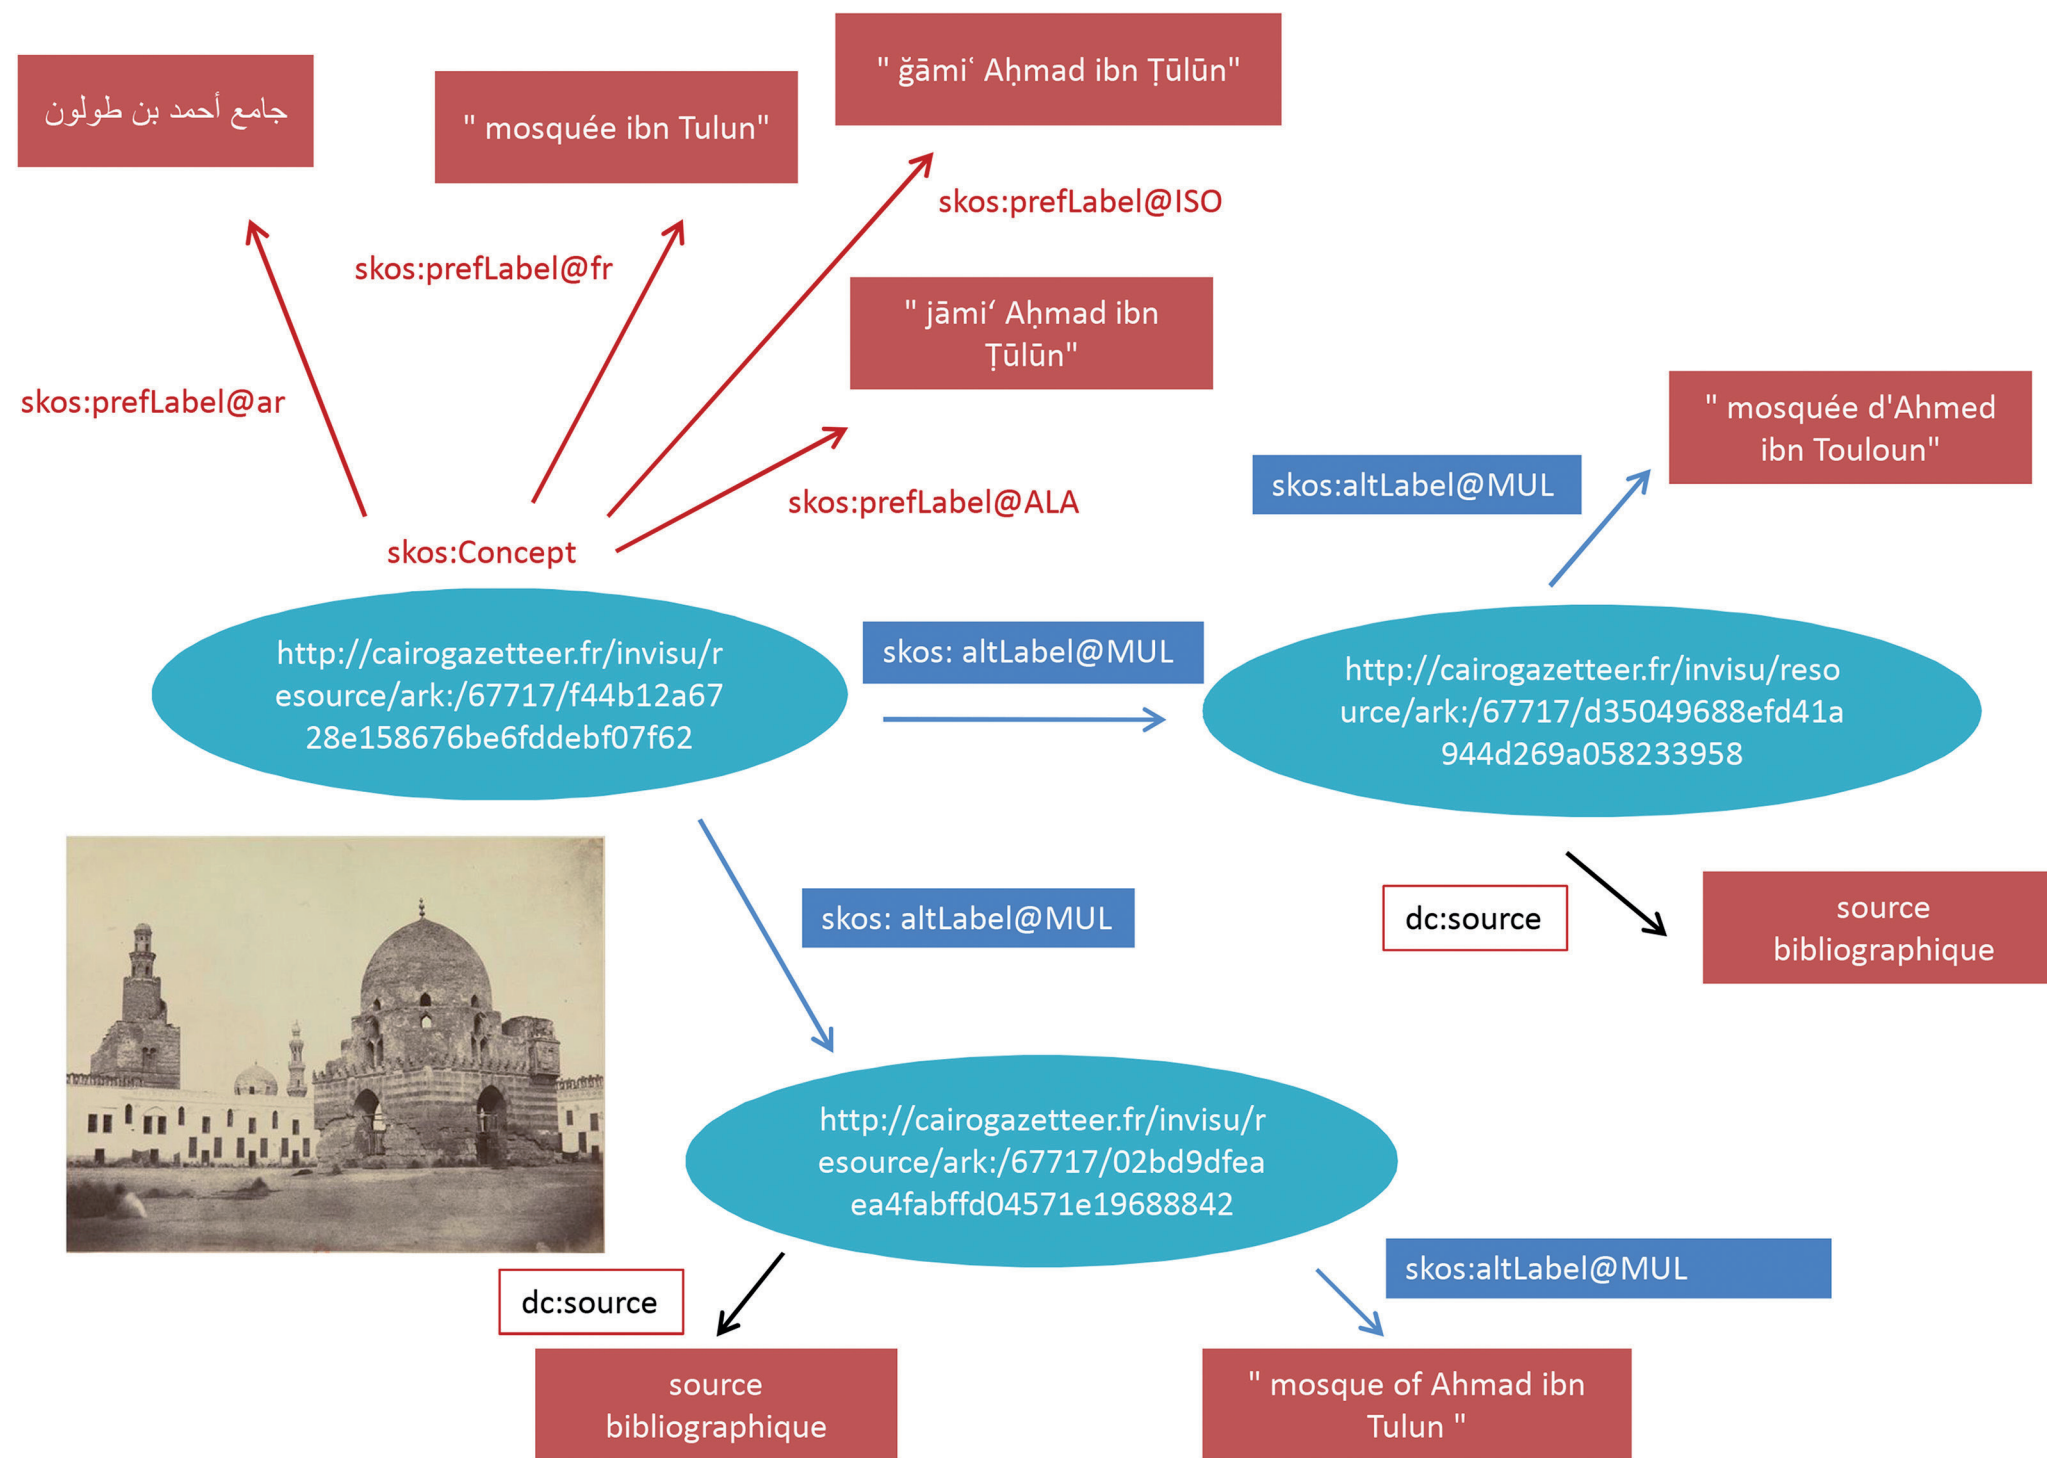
جامع أحمد بن طولون

" mosquée ibn Tulun"

" ğāmiʿ Aḥmad ibn Ṭūlūn"

skos:prefLabel@ISO

skos:prefLabel@fr

" jāmiʿ Aḥmad ibn Ṭūlūn"

skos:prefLabel@ar

" mosquée d'Ahmed ibn Touloun"

skos:altLabel@MUL

skos:prefLabel@ALA

skos:Concept

http://cairogazetteer.fr/invisu/resource/ark:/67717/f44b12a6728e158676be6fddebf07f62

skos: altLabel@MUL

http://cairogazetteer.fr/invisu/resource/ark:/67717/d35049688efd41a944d269a058233958

dc:source

source bibliographique

skos: altLabel@MUL

http://cairogazetteer.fr/invisu/resource/ark:/67717/02bd9dfeaea4fabffd04571e19688842

skos:altLabel@MUL

dc:source

source bibliographique

" mosque of Ahmad ibn Tulun "